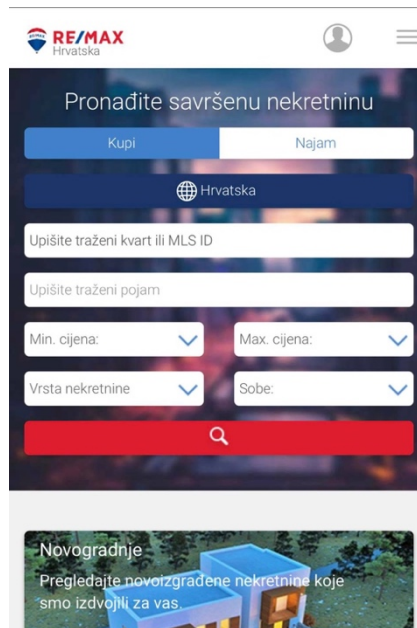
RE/MAX
Hrvatska

Pronađite savršenu nekretninu

Kupi
Najam

Hrvatska

Upišite traženi kvart ili MLS ID

Upišite traženi pojam

Min. cijena:
Max. cijena:

Vrsta nekretnine
Sobe:

Novogradnje

Pregledajte novoizgrađene nekretnine koje smo izdvojili za vas.